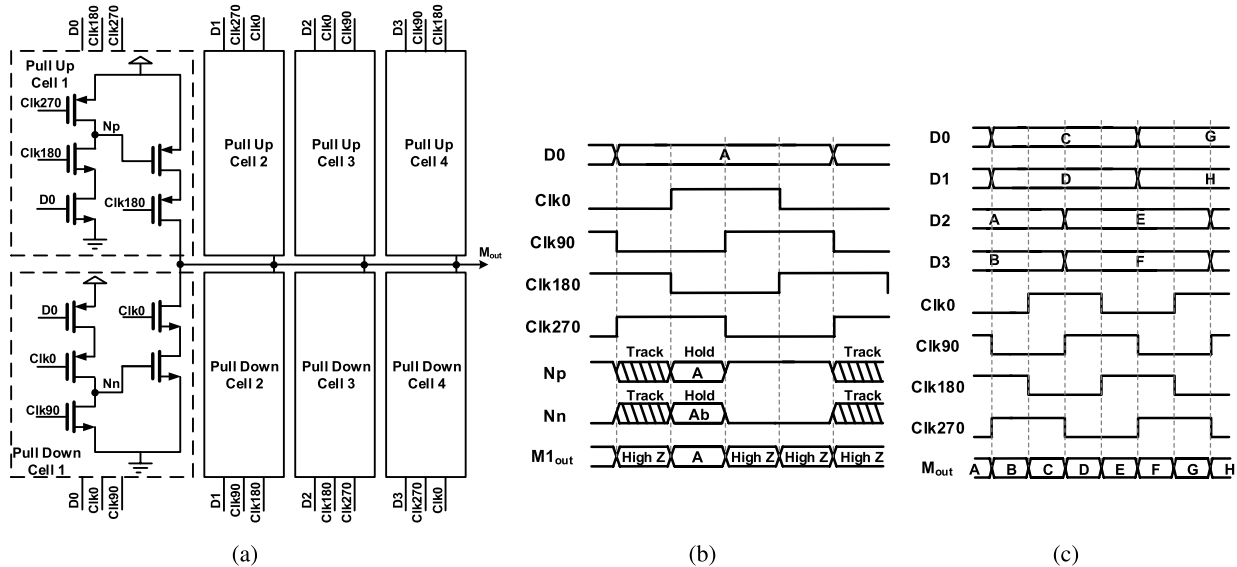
D0
Clk180
Clk270
Pull Up
Cell 1
Clk270
Np
Clk180
D0
Clk180
D1
Clk270
Clk0
Pull Up
Cell 2
D2
Clk0
Clk90
Pull Up
Cell 3
D3
Clk90
Clk180
Pull Up
Cell 4
$M_{out}$
D0
Clk0
Clk0
Nn
Clk90
Pull Down
Cell 1
Pull Down
Cell 2
Pull Down
Cell 3
Pull Down
Cell 4
D0
Clk0
Clk90
D1
Clk90
Clk180
D2
Clk180
Clk270
D3
Clk270
Clk0
(a)

D0
A
Clk0
Clk90
Clk180
Clk270
Np
Track
Hold
A
Track
Nn
Track
Hold
Ab
Track
$M1_{out}$
High Z
A
High Z
High Z
High Z
(b)

D0
C
G
D1
D
H
D2
A
E
D3
B
F
Clk0
Clk90
Clk180
Clk270
$M_{out}$
A
B
C
D
E
F
G
H
(c)